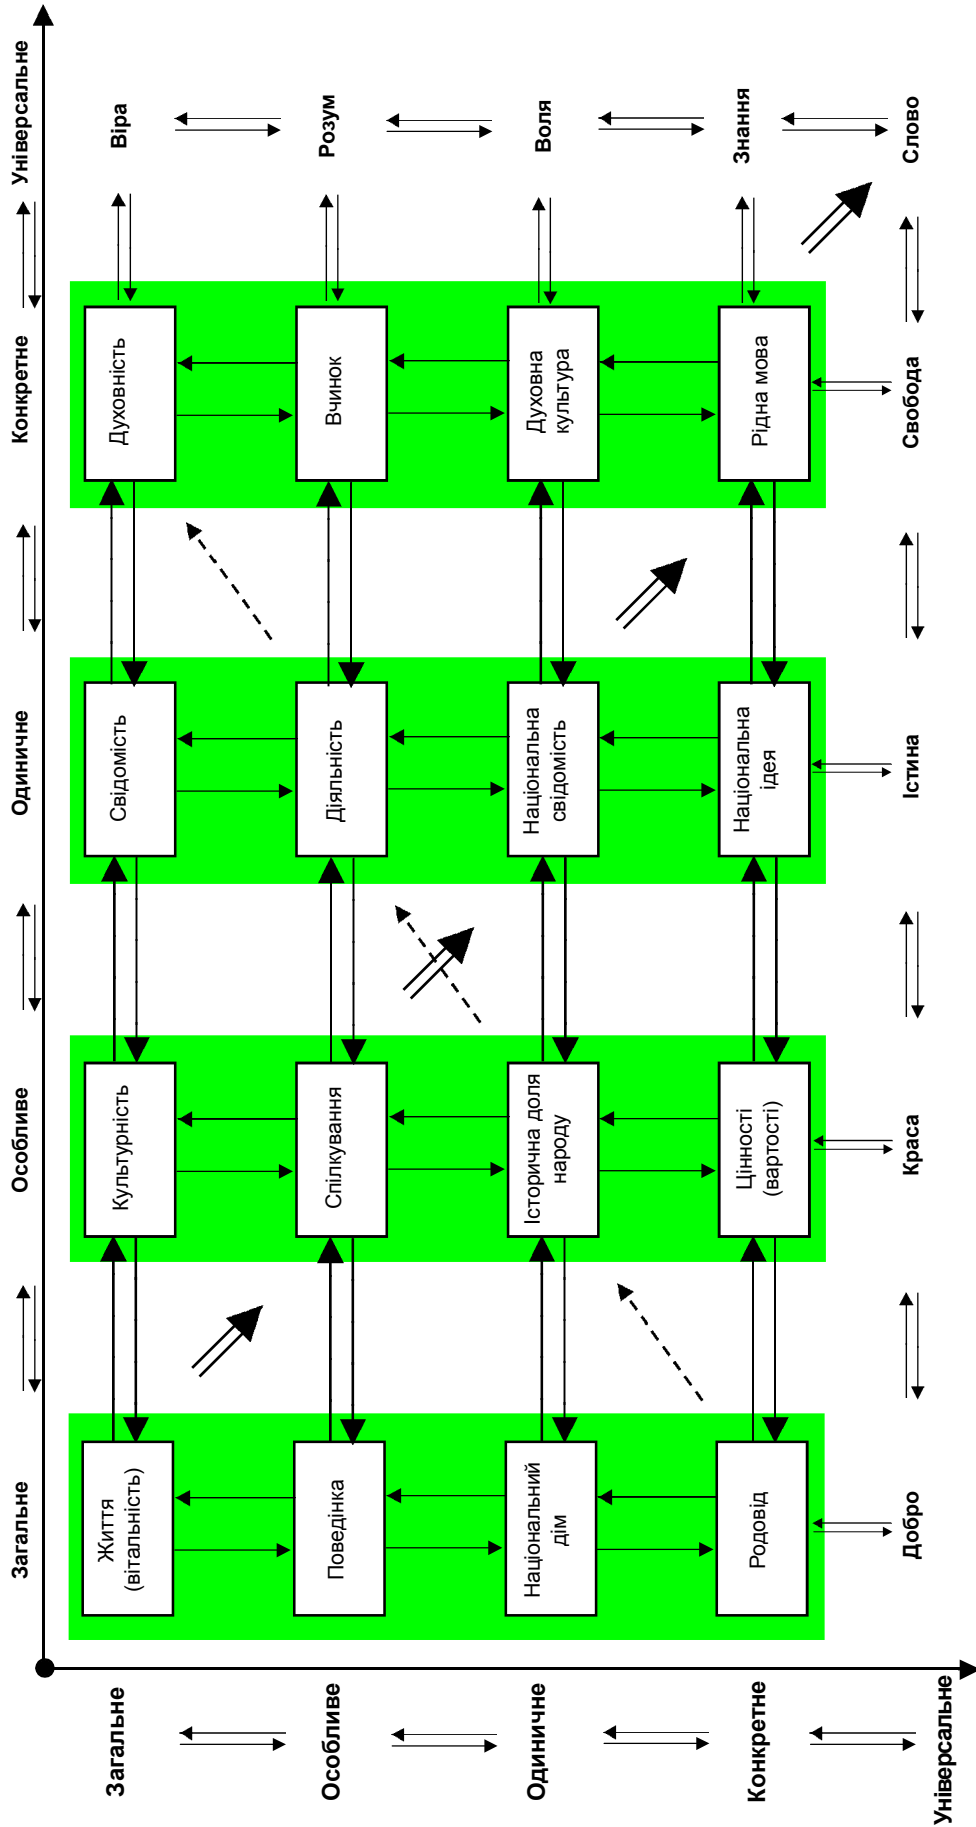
Універсальне
Конкретне
Одиничне
Особливе
Загальне

Віра
Розум
Воля
Знання
Слово

Духовність
Вчинок
Духовна культура
Рідна мова
Свобода

Свідомість
Діяльність
Національна свідомість
Національна ідея
Істина

Культурність
Спілкування
Історична доля народу
Цінності (вартості)
Краса

Життя (вітальність)
Поведінка
Національний дім
Родовід
Добро

Загальне
Особливе
Одиничне
Конкретне
Універсальне